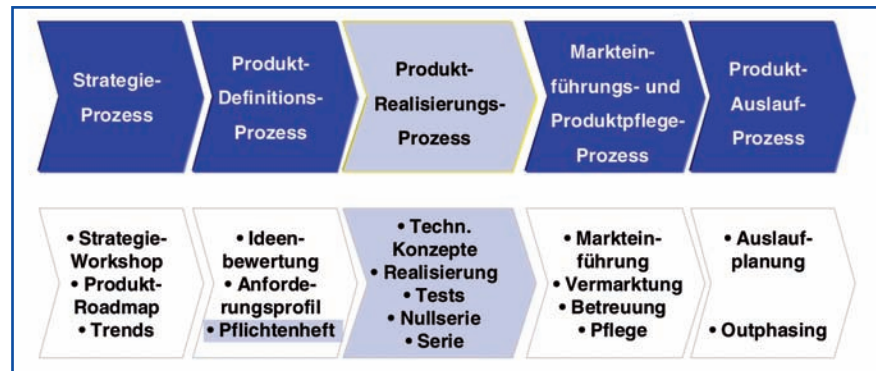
Strategie-Prozess

Produkt-Definitions-Prozess

Produkt-Realisierungs-Prozess

Markteinführungs- und Produktpflege-Prozess

Produkt-Auslauf-Prozess

• Strategie-Workshop
• Produkt-Roadmap
• Trends

• Ideenbewertung
• Anforderungsprofil
• Pflichtenheft

• Techn. Konzepte
• Realisierung
• Tests
• Nullserie
• Serie

• Markteinführung
• Vermarktung
• Betreuung
• Pflege

• Auslaufplanung

• Outphasing